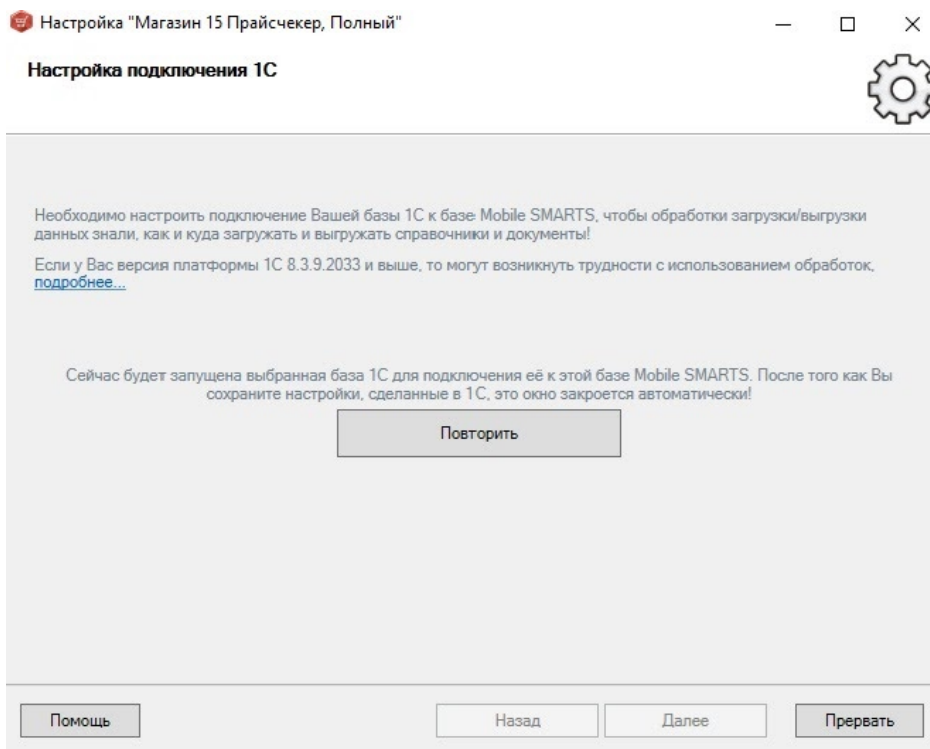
Настройка "Магазин 15 Прайсчекер, Полный"

Настройка подключения 1С

Необходимо настроить подключение Вашей базы 1С к базе Mobile SMARTS, чтобы обработки загрузки/выгрузки данных знали, как и куда загружать и выгружать справочники и документы!

Если у Вас версия платформы 1С 8.3.9.2033 и выше, то могут возникнуть трудности с использованием обработок, подробнее...

Сейчас будет запущена выбранная база 1С для подключения её к этой базе Mobile SMARTS. После того как Вы сохраните настройки, сделанные в 1С, это окно закроется автоматически!

Повторить

Помощь

Назад

Далее

Прервать